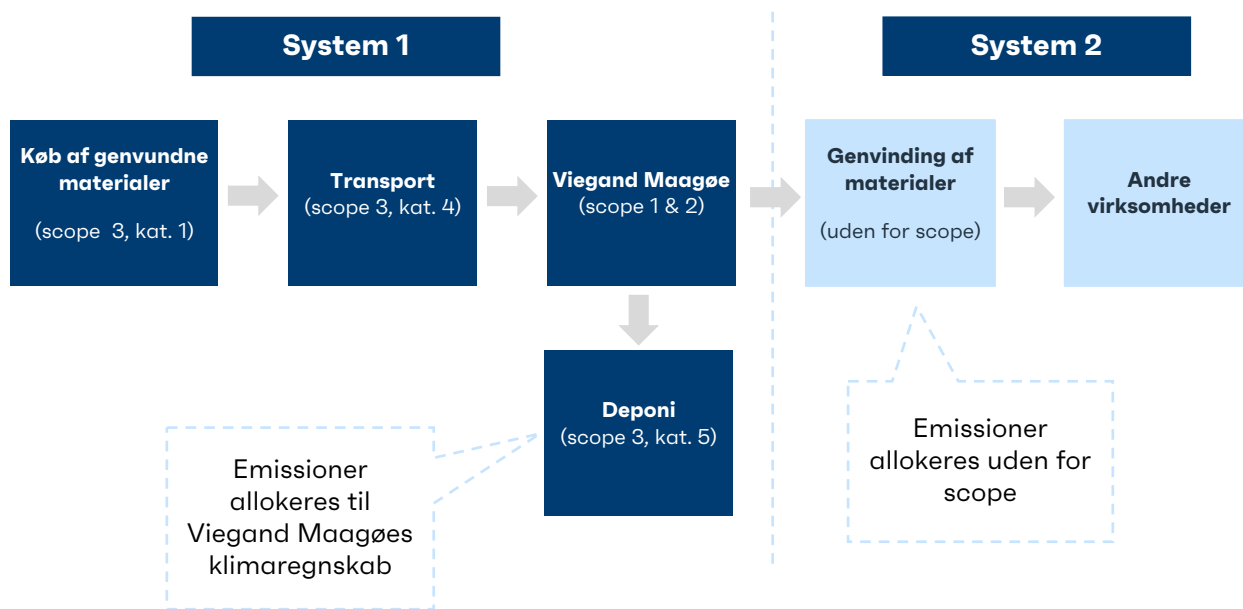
System 1

System 2

Køb af genvundne materialer

(scope 3, kat. 1)

Transport
(scope 3, kat. 4)

Viegand Maagøe
(scope 1 & 2)

Genvinding af materialer

(uden for scope)

Andre virksomheder

Deponi
(scope 3, kat. 5)

Emissioner allokeres til Viegand Maagøes klimaregnskab

Emissioner allokeres uden for scope